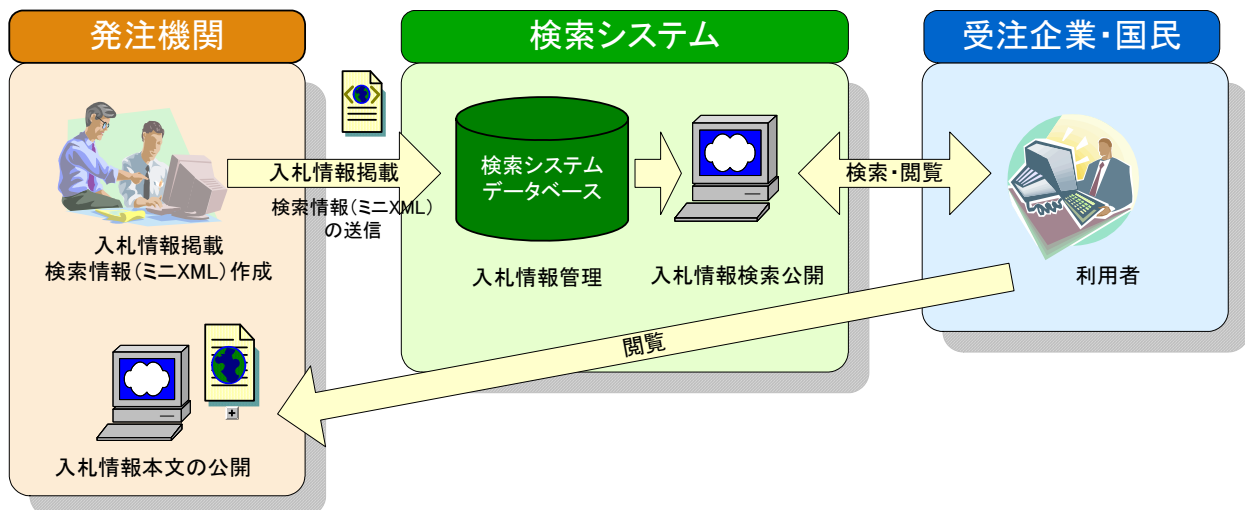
発注機関

検索システム

受注企業・国民

入札情報掲載

検索情報（ミニXML）の送信

検索システムデータベース

入札情報掲載
検索情報（ミニXML）作成

入札情報管理

入札情報検索公開

検索・閲覧

利用者

閲覧

入札情報本文の公開